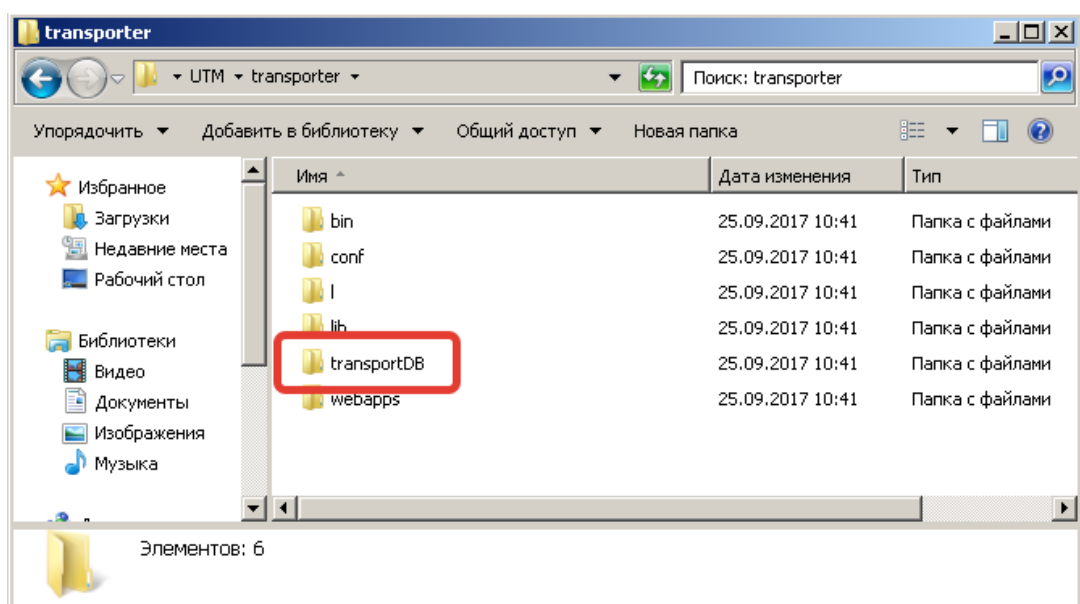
transporter

▸ UTM ▸ transporter ▸

Поиск: transporter

Упорядочить ▾ Добавить в библиотеку ▾ Общий доступ ▾ Новая папка

Избранное
Загрузки
Недавние места
Рабочий стол

Библиотеки
Видео
Документы
Изображения
Музыка

| Имя | Дата изменения | Тип |
|---|---|---|
| bin | 25.09.2017 10:41 | Папка с файлами |
| conf | 25.09.2017 10:41 | Папка с файлами |
| l | 25.09.2017 10:41 | Папка с файлами |
| lib | 25.09.2017 10:41 | Папка с файлами |
| transportDB | 25.09.2017 10:41 | Папка с файлами |
| webapps | 25.09.2017 10:41 | Папка с файлами |

Элементов: 6